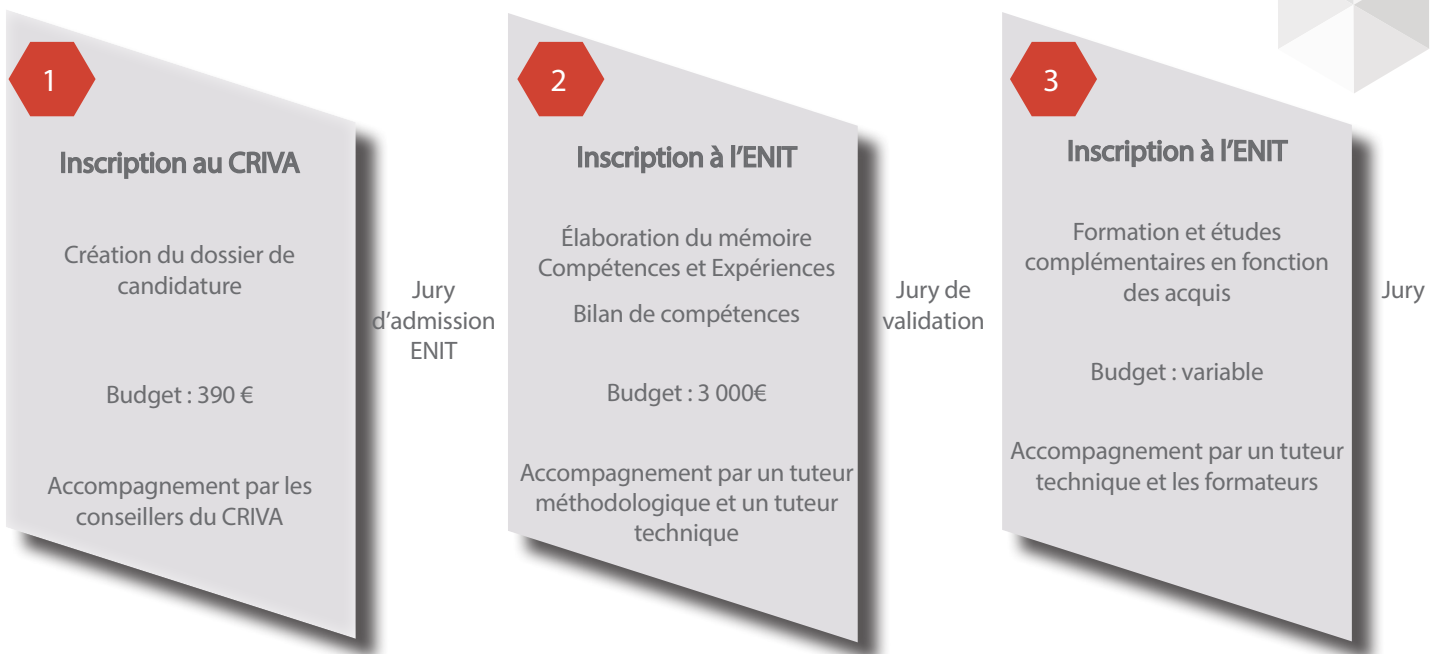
1

Inscription au CRIVA

Création du dossier de candidature

Budget : 390 €

Accompagnement par les conseillers du CRIVA

Jury d'admission ENIT

2

Inscription à l'ENIT

Élaboration du mémoire Compétences et Expériences

Bilan de compétences

Budget : 3 000€

Accompagnement par un tuteur méthodologique et un tuteur technique

Jury de validation

3

Inscription à l'ENIT

Formation et études complémentaires en fonction des acquis

Budget : variable

Accompagnement par un tuteur technique et les formateurs

Jury